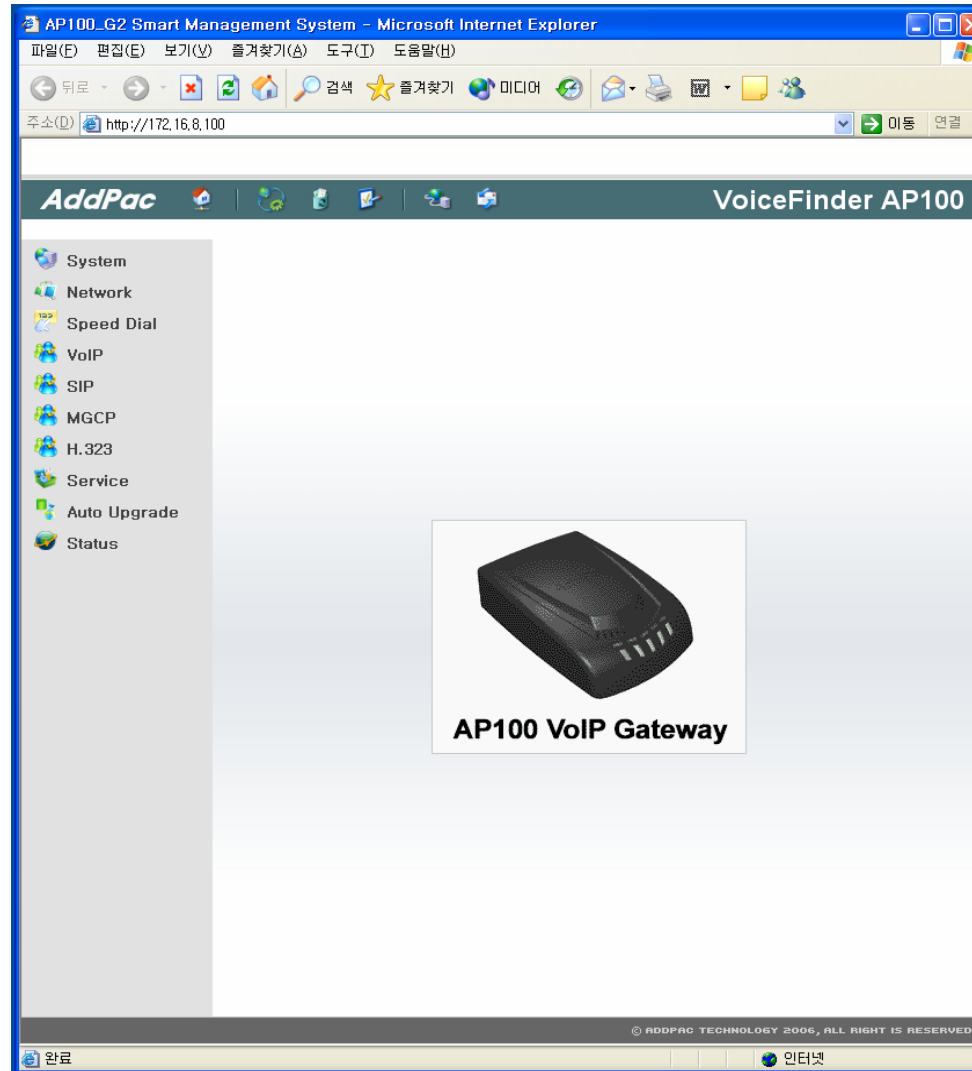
AP100_G2 Smart Management System - Microsoft Internet Explorer

파일(F) 편집(E) 보기(V) 즐겨찾기(A) 도구(T) 도움말(H)

뒤로 검색 즐겨찾기 미디어

주소(D) http://172.16.8.100 이동 연결

AddPac VoiceFinder AP100

System
Network
Speed Dial
VoIP
SIP
MGCP
H.323
Service
Auto Upgrade
Status

AP100 VoIP Gateway

© ADDPAC TECHNOLOGY 2006, ALL RIGHT IS RESERVED

완료 인터넷